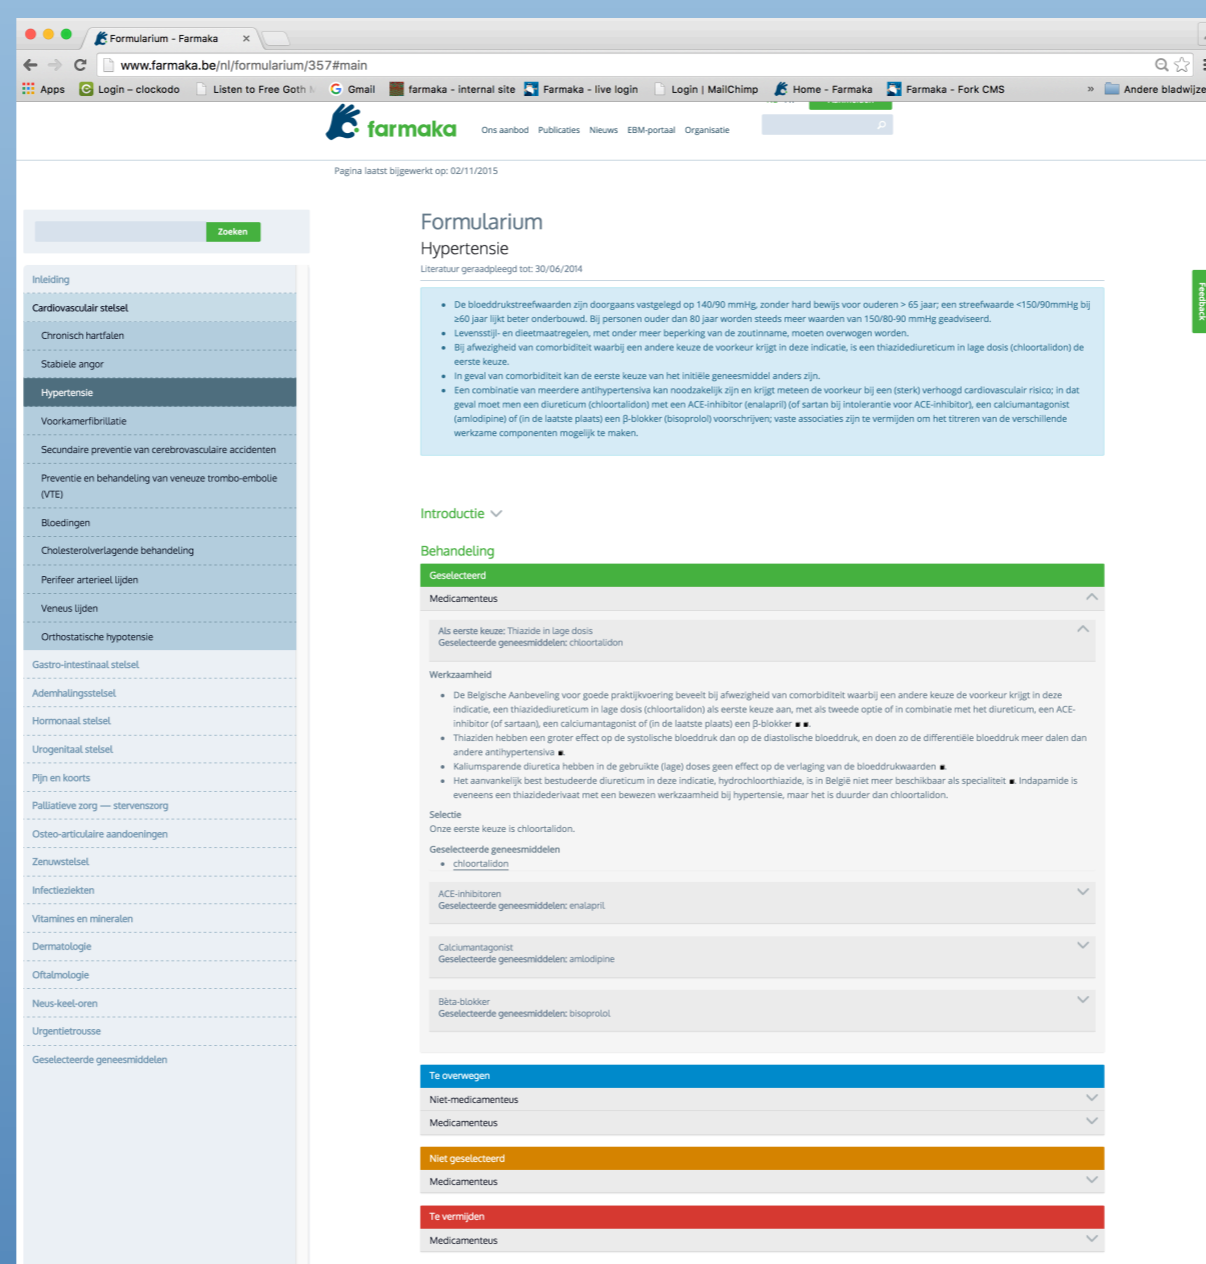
Formularium - Farmaka ×

www.farmaka.be/nl/formularium/357#main

Apps Login – clockodo Listen to Free Goth Gmail farmaka - internal site Farmaka - live login Login | MailChimp Home - Farmaka Farmaka - Fork CMS » Andere bladwijze

farmaka Ons aanbod Publicaties Nieuws EBM-portaal Organisatie

Pagina laatst bijgewerkt op: 02/11/2015

Zoeken

Inleiding
Cardiovasculair stelsel
Chronisch hartfalen
Stabiele angor
Hypertensie
Voorkamerfibrillatie
Secundaire preventie van cerebrovasculaire accidenten
Preventie en behandeling van veneuze trombo-embolie (VTE)
Bloedingen
Cholesterolverlagende behandeling
Perifeer arterieel lijden
Veneus lijden
Orthostatische hypotensie
Gastro-intestinaal stelsel
Ademhalingsstelsel
Hormonaal stelsel
Urogenitaal stelsel
Pijn en koorts
Palliatieve zorg — stervenszorg
Osteo-articulaire aandoeningen
Zenuwstelsel
Infectieziekten
Vitamines en mineralen
Dermatologie
Oftalmologie
Neus-keel-oren
Urgentietrousse
Geselecteerde geneesmiddelen

Formularium
Hypertensie
Literatuur geraadpleegd tot: 30/06/2014

- De bloeddrukstreefwaarden zijn doorgaans vastgelegd op 140/90 mmHg, zonder hard bewijs voor ouderen > 65 jaar; een streefwaarde <150/90mmHg bij ≥60 jaar lijkt beter onderbouwd. Bij personen ouder dan 80 jaar worden steeds meer waarden van 150/80-90 mmHg geadviseerd.
- Levensstijl- en dieetmaatregelen, met onder meer beperking van de zoutinname, moeten overwogen worden.
- Bij afwezigheid van comorbiditeit waarbij een andere keuze de voorkeur krijgt in deze indicatie, is een thiazidediureticum in lage dosis (chloortalidon) de eerste keuze.
- In geval van comorbiditeit kan de eerste keuze van het initiële geneesmiddel anders zijn.
- Een combinatie van meerdere antihypertensiva kan noodzakelijk zijn en krijgt meteen de voorkeur bij een (sterk) verhoogd cardiovasculair risico; in dat geval moet men een diureticum (chloortalidon) met een ACE-inhibitor (enalapril) (of sartan bij intolerantie voor ACE-inhibitor), een calciumantagonist (amlodipine) of (in de laatste plaats) een β-blokker (bisoprolol) voorschrijven; vaste associaties zijn te vermijden om het titreren van de verschillende werkzame componenten mogelijk te maken.

Introductie

Behandeling
Geselecteerd
Medicamenteus
Als eerste keuze: Thiazide in lage dosis
Geselecteerde geneesmiddelen: chloortalidon

Werkzaamheid
- De Belgische Aanbeveling voor goede praktijkvoering beveelt bij afwezigheid van comorbiditeit waarbij een andere keuze de voorkeur krijgt in deze indicatie, een thiazidediureticum in lage dosis (chloortalidon) als eerste keuze aan, met als tweede optie of in combinatie met het diureticum, een ACE-inhibitor (of sartaan), een calciumantagonist of (in de laatste plaats) een β-blokker.
- Thiaziden hebben een groter effect op de systolische bloeddruk dan op de diastolische bloeddruk, en doen zo de differentiële bloeddruk meer dalen dan andere antihypertensiva.
- Kaliumsparende diuretica hebben in de gebruikte (lage) doses geen effect op de verlaging van de bloeddrukwaarden.
- Het aanvankelijk best bestudeerde diureticum in deze indicatie, hydrochloorthiazide, is in België niet meer beschikbaar als specialiteit. Indapamide is eveneens een thiazidederivaat met een bewezen werkzaamheid bij hypertensie, maar het is duurder dan chloortalidon.

Selectie
Onze eerste keuze is chloortalidon.

Geselecteerde geneesmiddelen
- chloortalidon

ACE-inhibitoren
Geselecteerde geneesmiddelen: enalapril

Calciumantagonist
Geselecteerde geneesmiddelen: amlodipine

Bèta-blokker
Geselecteerde geneesmiddelen: bisoprolol

Te overwegen
Niet-medicamenteus
Medicamenteus
Niet geselecteerd
Medicamenteus
Te vermijden
Medicamenteus

Feedback